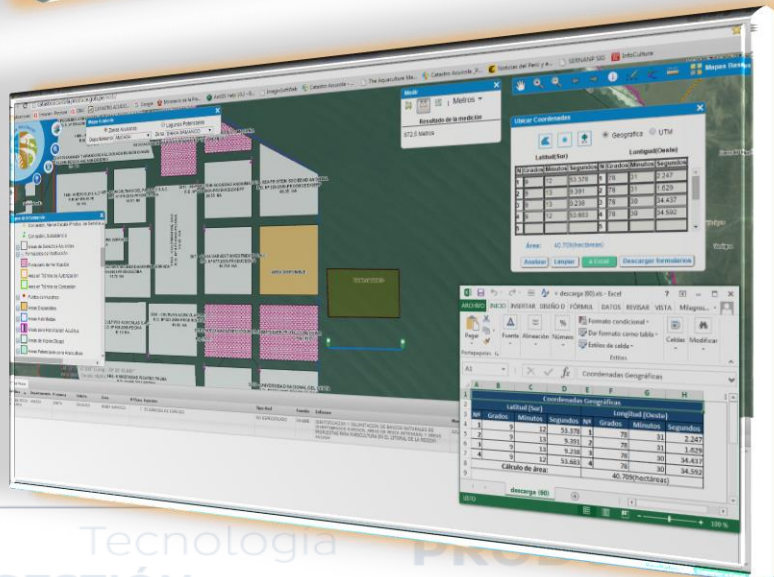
Catastro Acuícola
The Aquaculture Ma...
Catastro Acuícola
Noticias del Perú y e...
SERNANP SIG
InfoCulture
Mapas Base

Medir
Metros
Resultado de la medición
672.5 Metros

Ubicar Coordenadas
Geográfica UTM
Latitud(Sur)
Longitud(Oeste)

| N | Grados | Minutos | Segundos | N | Grados | Minutos | Segundos |
|---|---|---|---|---|---|---|---|
| 1 | 9 | 12 | 53.378 | 1 | 78 | 31 | 2.247 |
| 2 | 9 | 13 | 9.391 | 2 | 78 | 31 | 1.629 |
| 3 | 9 | 13 | 9.238 | 3 | 78 | 30 | 34.437 |
| 4 | 9 | 12 | 53.683 | 4 | 78 | 30 | 34.592 |

Área: 40.70(hectáreas)
Analizar Limpiar a Excel Descargar formulario

descarga (80).xls - Excel
ARCHIVO INICIO INSERTAR DISEÑO D FÓRMULA DATOS REVISAR VISTA Milagros...
Pegar Fuente Alineación Número
Formato condicional
Dar formato como tabla
Estilos de celda
Estilos
Celdas Modificar
Portapapeles
A1 Coordenadas Geográficas

Coordenadas Geográficas

| Nº | Latitud (Sur) Grados | Minutos | Segundos | Nº | Longitud (Oeste) Grados | Minutos | Segundos |
|---|---|---|---|---|---|---|---|
| 1 | 9 | 12 | 53.378 | 1 | 78 | 31 | 2.247 |
| 2 | 9 | 13 | 9.391 | 2 | 78 | 31 | 1.629 |
| 3 | 9 | 13 | 9.238 | 3 | 78 | 30 | 34.437 |
| 4 | 9 | 12 | 53.683 | 4 | 78 | 30 | 34.592 |
| Cálculo de área: | | | | | 40.789(hectáreas) | | |

descarga (80)
LISTO
100 %

Tecnología
PROD